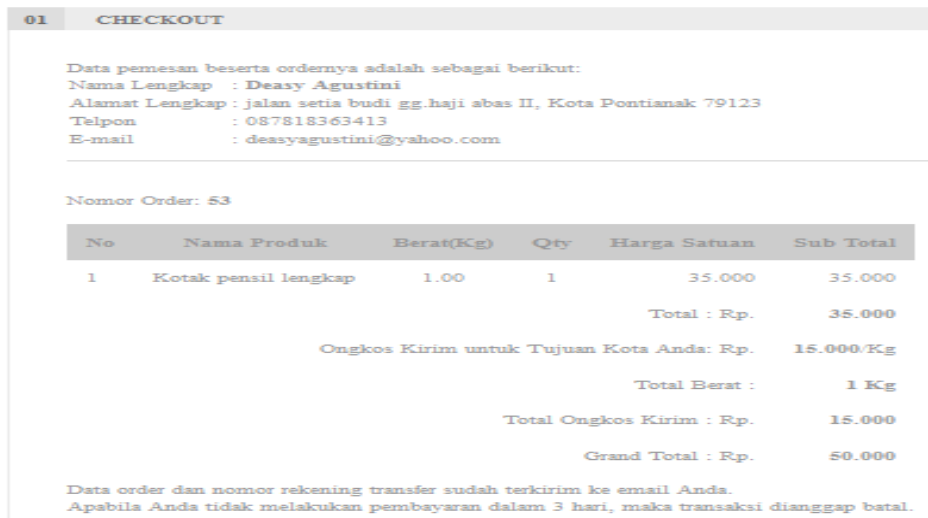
01 CHECKOUT

Data pemesan beserta ordernya adalah sebagai berikut:
Nama Lengkap : Deasy Agustini
Alamat Lengkap : jalan setia budi gg.haji abas II, Kota Pontianak 79123
Telpon : 087818363413
E-mail : deasyagustini@yahoo.com

Nomor Order: 53

| No | Nama Produk | Berat(Kg) | Qty | Harga Satuan | Sub Total |
|---|---|---|---|---|---|
| 1 | Kotak pensil lengkap | 1.00 | 1 | 35.000 | 35.000 |

Total : Rp. 35.000

Ongkos Kirim untuk Tujuan Kota Anda: Rp. 15.000/Kg

Total Berat : 1 Kg

Total Ongkos Kirim : Rp. 15.000

Grand Total : Rp. 50.000

Data order dan nomor rekening transfer sudah terkirim ke email Anda.
Apabila Anda tidak melakukan pembayaran dalam 3 hari, maka transaksi dianggap batal.